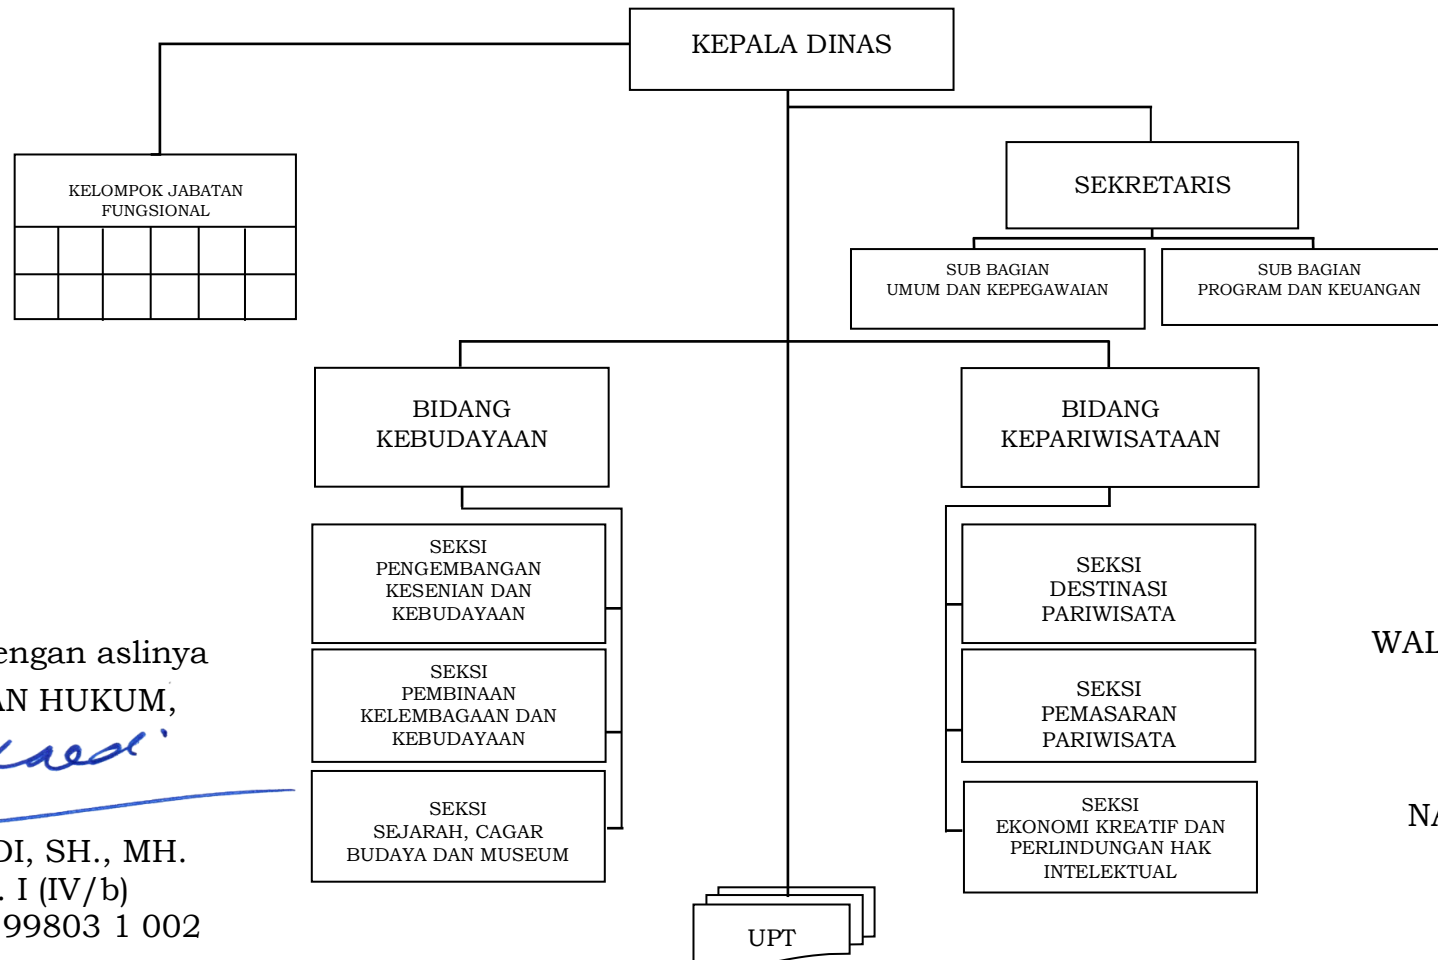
KEPALA DINAS

KELOMPOK JABATAN FUNGSIONAL

SEKRETARIS

SUB BAGIAN UMUM DAN KEPEGAWAIAN

SUB BAGIAN PROGRAM DAN KEUANGAN

BIDANG KEBUDAYAAN

BIDANG KEPARIWISATAAN

SEKSI PENGEMBANGAN KESENIAN DAN KEBUDAYAAN

SEKSI PEMBINAAN KELEMBAGAAN DAN KEBUDAYAAN

SEKSI SEJARAH, CAGAR BUDAYA DAN MUSEUM

SEKSI DESTINASI PARIWISATA

SEKSI PEMASARAN PARIWISATA

SEKSI EKONOMI KREATIF DAN PERLINDUNGAN HAK INTELEKTUAL

UPT

engan aslinya
AN HUKUM,

DI, SH., MH.
. I (IV/b)
99803 1 002

WAL

NA